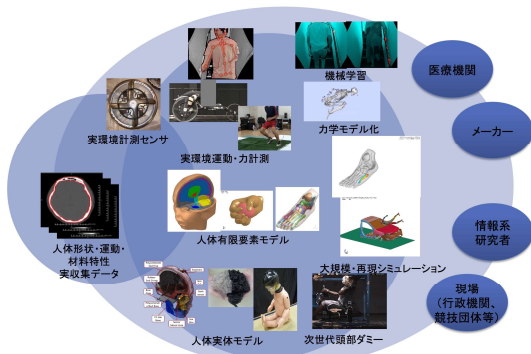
機械学習

医療機関

実環境計測センサ

力学モデル化

メーカー

実環境運動・力計測

人体形状・運動・材料特性実収集データ

人体有限要素モデル

情報系研究者

大規模・再現シミュレーション

現場（行政機関、競技団体等）

人体実体モデル

次世代頭部ダミー